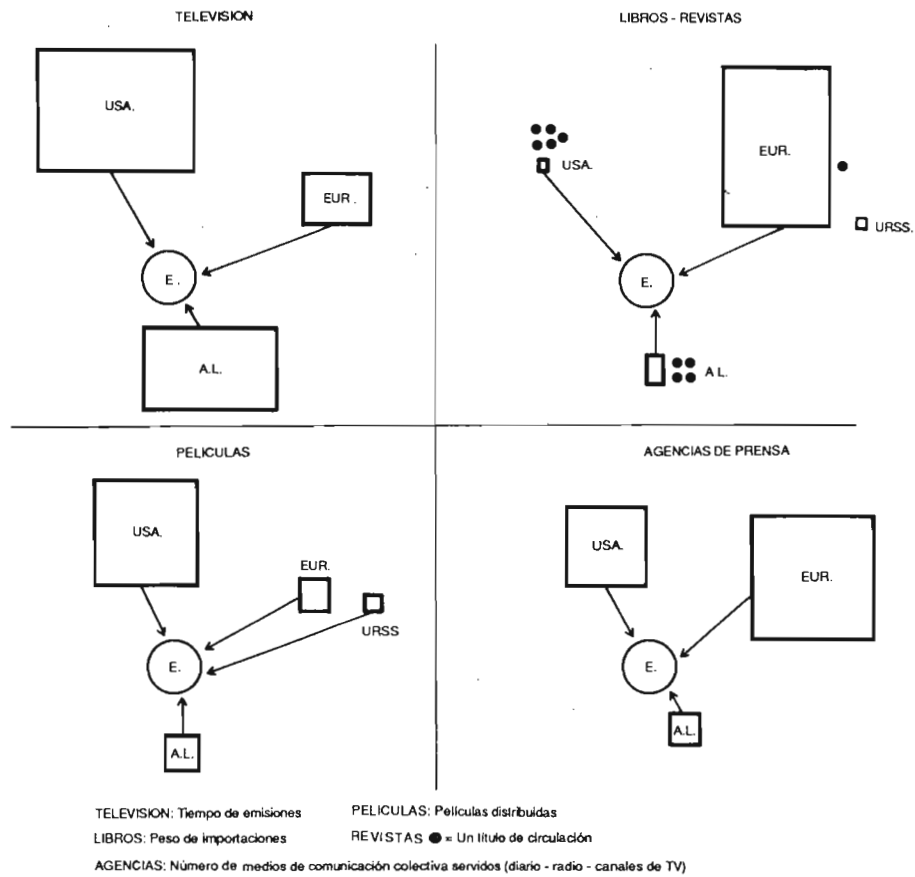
TELEVISION

USA.

EUR .

E .

A.L.

LIBROS - REVISTAS

USA.

EUR.

URSS.

E.

A.L.

PELICULAS

USA.

EUR.

URSS

E.

A.L.

AGENCIAS DE PRENSA

USA.

EUR.

E.

A.L.

TELEVISION: Tiempo de emisiones
PELICULAS: Películas distribuidas
LIBROS: Peso de importaciones
REVISTAS ● = Un título de circulación
AGENCIAS: Número de medios de comunicación colectiva servidos (diario - radio - canales de TV)